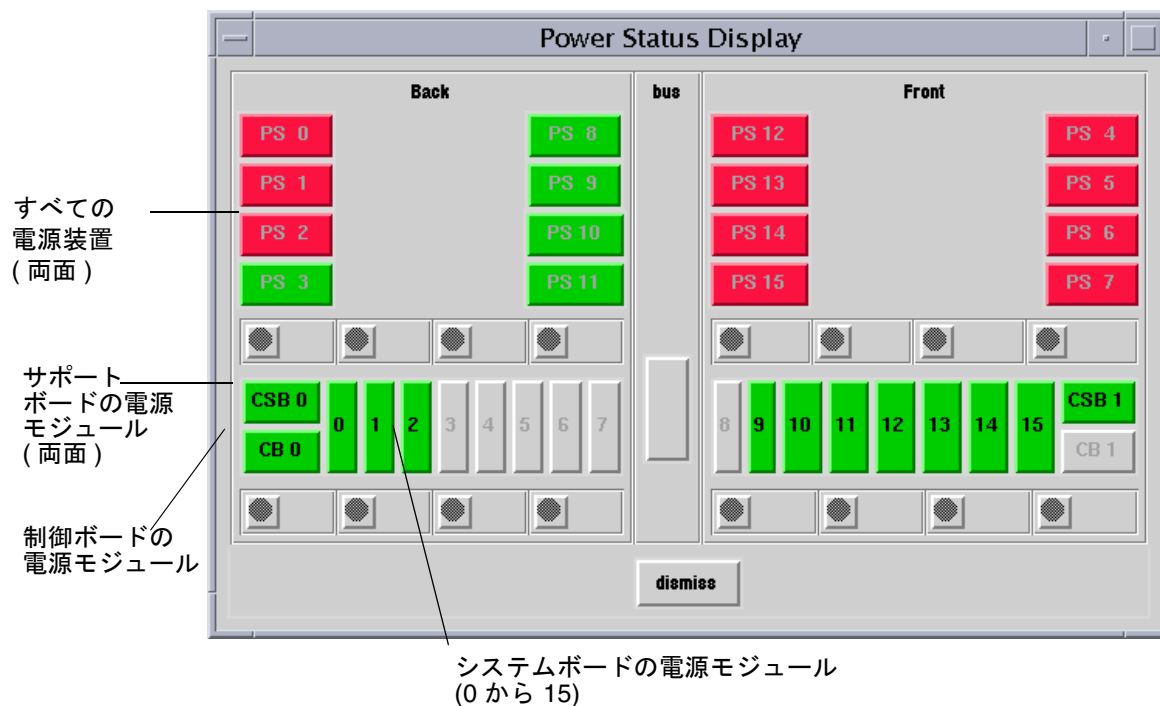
Power Status Display

Back

bus

Front

PS 0
PS 8
PS 1
PS 9
PS 2
PS 10
PS 3
PS 11

PS 12
PS 4
PS 13
PS 5
PS 14
PS 6
PS 15
PS 7

CSB 0
CB 0
0
1
2
3
4
5
6
7

8
9
10
11
12
13
14
15
CSB 1
CB 1

dismiss

すべての
電源装置
( 両面 )

サポート
ボードの電源
モジュール
( 両面 )

制御ボードの
電源モジュール

システムボードの電源モジュール
(0 から 15)